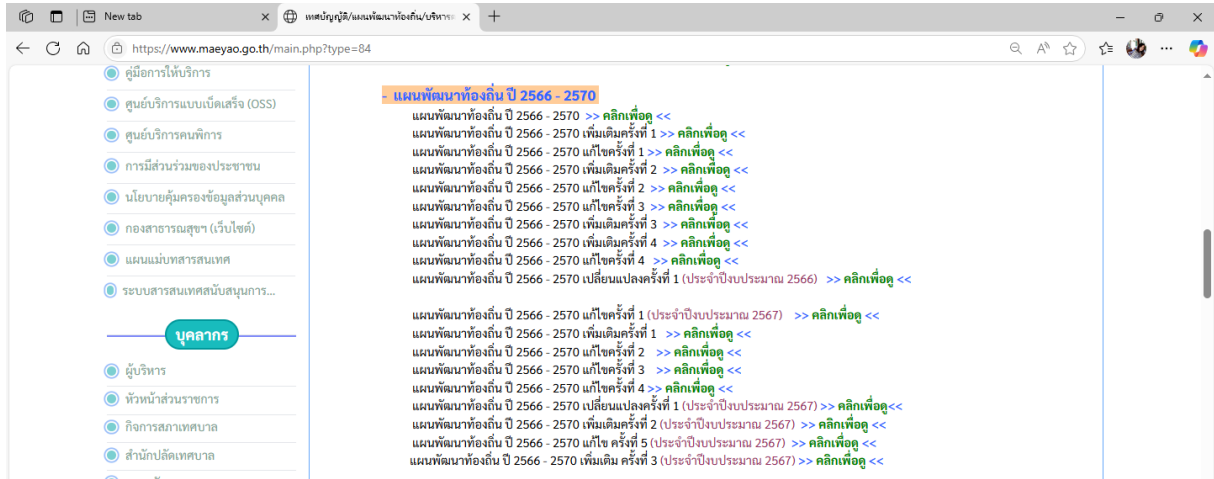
New tab
เทศบัญญัติ/แผนพัฒนาท้องถิ่น/บริหาร
https://www.maeyao.go.th/main.php?type=84

คู่มือการให้บริการ
ศูนย์บริการแบบเบ็ดเสร็จ (OSS)
ศูนย์บริการคนพิการ
การมีส่วนร่วมของประชาชน
นโยบายคุ้มครองข้อมูลส่วนบุคคล
กองสาธารณสุขฯ (เว็บไซต์)
แผนแม่บทสารสนเทศ
ระบบสารสนเทศสนับสนุนการ...

บุคลากร

ผู้บริหาร
หัวหน้าส่วนราชการ
กิจการสภาเทศบาล
สำนักปลัดเทศบาล

- แผนพัฒนาท้องถิ่น ปี 2566 - 2570
แผนพัฒนาท้องถิ่น ปี 2566 - 2570 >> คลิกเพื่อดู <<
แผนพัฒนาท้องถิ่น ปี 2566 - 2570 เพิ่มเติมครั้งที่ 1 >> คลิกเพื่อดู <<
แผนพัฒนาท้องถิ่น ปี 2566 - 2570 แก้ไขครั้งที่ 1 >> คลิกเพื่อดู <<
แผนพัฒนาท้องถิ่น ปี 2566 - 2570 เพิ่มเติมครั้งที่ 2 >> คลิกเพื่อดู <<
แผนพัฒนาท้องถิ่น ปี 2566 - 2570 แก้ไขครั้งที่ 2 >> คลิกเพื่อดู <<
แผนพัฒนาท้องถิ่น ปี 2566 - 2570 แก้ไขครั้งที่ 3 >> คลิกเพื่อดู <<
แผนพัฒนาท้องถิ่น ปี 2566 - 2570 เพิ่มเติมครั้งที่ 3 >> คลิกเพื่อดู <<
แผนพัฒนาท้องถิ่น ปี 2566 - 2570 เพิ่มเติมครั้งที่ 4 >> คลิกเพื่อดู <<
แผนพัฒนาท้องถิ่น ปี 2566 - 2570 แก้ไขครั้งที่ 4 >> คลิกเพื่อดู <<
แผนพัฒนาท้องถิ่น ปี 2566 - 2570 เปลี่ยนแปลงครั้งที่ 1 (ประจำปีงบประมาณ 2566) >> คลิกเพื่อดู <<

แผนพัฒนาท้องถิ่น ปี 2566 - 2570 แก้ไขครั้งที่ 1 (ประจำปีงบประมาณ 2567) >> คลิกเพื่อดู <<
แผนพัฒนาท้องถิ่น ปี 2566 - 2570 เพิ่มเติมครั้งที่ 1 >> คลิกเพื่อดู <<
แผนพัฒนาท้องถิ่น ปี 2566 - 2570 แก้ไขครั้งที่ 2 >> คลิกเพื่อดู <<
แผนพัฒนาท้องถิ่น ปี 2566 - 2570 แก้ไขครั้งที่ 3 >> คลิกเพื่อดู <<
แผนพัฒนาท้องถิ่น ปี 2566 - 2570 แก้ไขครั้งที่ 4 >> คลิกเพื่อดู <<
แผนพัฒนาท้องถิ่น ปี 2566 - 2570 เปลี่ยนแปลงครั้งที่ 1 (ประจำปีงบประมาณ 2567) >> คลิกเพื่อดู<<
แผนพัฒนาท้องถิ่น ปี 2566 - 2570 เพิ่มเติมครั้งที่ 2 (ประจำปีงบประมาณ 2567) >> คลิกเพื่อดู <<
แผนพัฒนาท้องถิ่น ปี 2566 - 2570 แก้ไข ครั้งที่ 5 (ประจำปีงบประมาณ 2567) >> คลิกเพื่อดู <<
แผนพัฒนาท้องถิ่น ปี 2566 - 2570 เพิ่มเติม ครั้งที่ 3 (ประจำปีงบประมาณ 2567) >> คลิกเพื่อดู <<